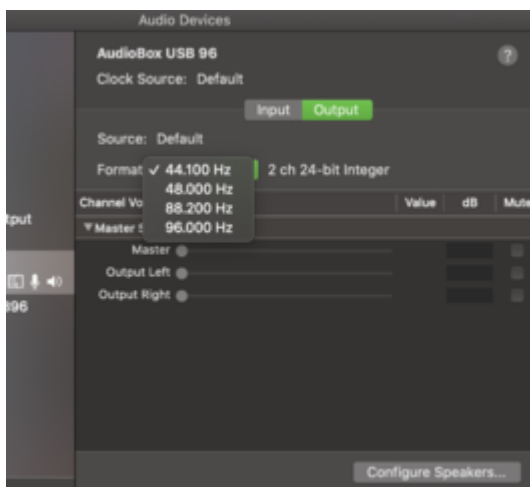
Audio Devices

AudioBox USB 96

Clock Source: Default

?

Input Output

Source: Default

Format ✓ 44.100 Hz
48.000 Hz
88.200 Hz
96.000 Hz

2 ch 24-bit Integer

Channel Vo

Value dB Mute

▼Master S

Master

Output Left

Output Right

tput

396

Configure Speakers...